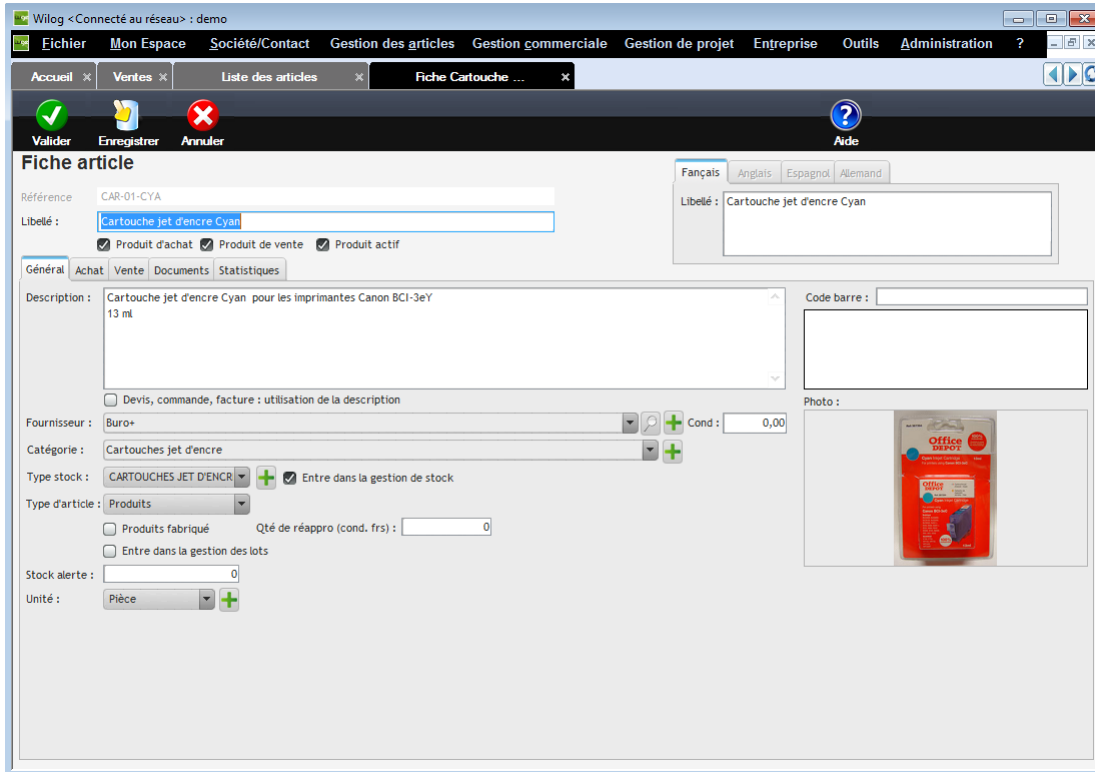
Wilog <Connecté au réseau> : demo

Fichier Mon Espace Société/Contact Gestion des articles Gestion commerciale Gestion de projet Entreprise Outils Administration ?

Accueil ✕ Ventes ✕ Liste des articles ✕ Fiche Cartouche ... ✕

Valider Enregistrer Annuler Aide

Fiche article

Référence CAR-01-CYA

Libellé : Cartouche jet d'encre Cyan

Produit d'achat Produit de vente Produit actif

Fançais Anglais Espagnol Allemand

Libellé : Cartouche jet d'encre Cyan

Général Achat Vente Documents Statistiques

Description : Cartouche jet d'encre Cyan pour les imprimantes Canon BCI-3eY
13 ml

Devis, commande, facture : utilisation de la description

Fournisseur : Buro+ Cond : 0,00

Catégorie : Cartouches jet d'encre

Type stock : CARTOUCHES JET D'ENCR Entre dans la gestion de stock

Type d'article : Produits

Produits fabriqué Qté de réappro (cond. frs) : 0

Entre dans la gestion des lots

Stock alerte : 0

Unité : Pièce

Code barre :

Photo :

Office DEPOT